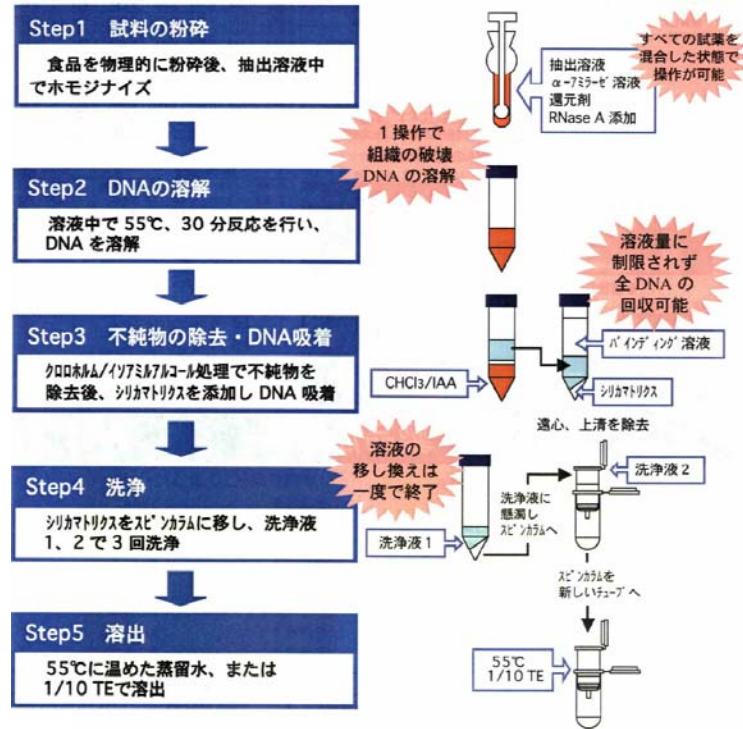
Step1 試料の粉砕

食品を物理的に粉砕後、抽出溶液中でホモジナイズ

すべての試薬を混合した状態で操作が可能

抽出溶液
α-アミラーゼ溶液
還元剤
RNase A 添加

1操作で組織の破壊 DNAの溶解

Step2 DNAの溶解

溶液中で55℃、30分反応を行い、DNAを溶解

溶液量に制限されず全DNAの回収可能

Step3 不純物の除去・DNA吸着

クロロホルム/イソアミルアルコール処理で不純物を除去後、シリカマトリクスを添加しDNA吸着

バインディング溶液

CHCl3/IAA

シリカマトリクス

遠心、上清を除去

溶液の移し換えは一度で終了

Step4 洗浄

シリカマトリクスをスピンカラムに移し、洗浄液1、2で3回洗浄

洗浄液2

洗浄液に懸濁しスピンカラムへ

洗浄液1

スピンカラムを新しいチューブへ

Step5 溶出

55℃に温めた蒸留水、または1/10 TEで溶出

55℃
1/10 TE